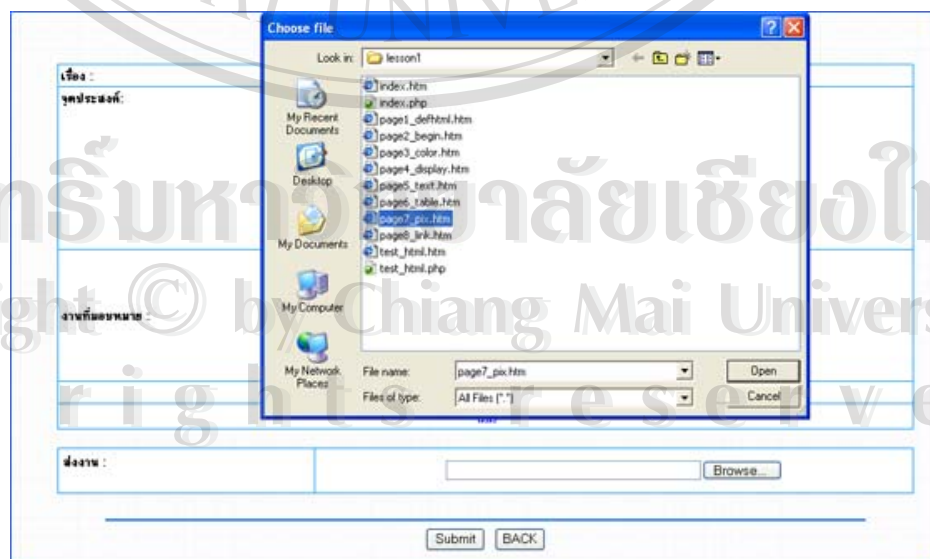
Choose file

Look in: lesson1

index.htm
index.php
page1_defhtml.htm
page2_begin.htm
page3_color.htm
page4_display.htm
page5_text.htm
page6_table.htm
page7_pix.htm
page8_link.htm
test_html.htm
test_html.php

My Recent Documents
Desktop
My Documents
My Computer
My Network Places

File name: page7_pix.htm
Files of type: All Files (*.*)
Open
Cancel

เรื่อง :
จุดประสงค์:
งานที่มอบหมาย :
ส่งงาน :
Browse...
Submit
BACK

ลิขสิทธิ์มหาวิทยาลัยเชียงใหม่
Copyright © by Chiang Mai University
All rights reserved